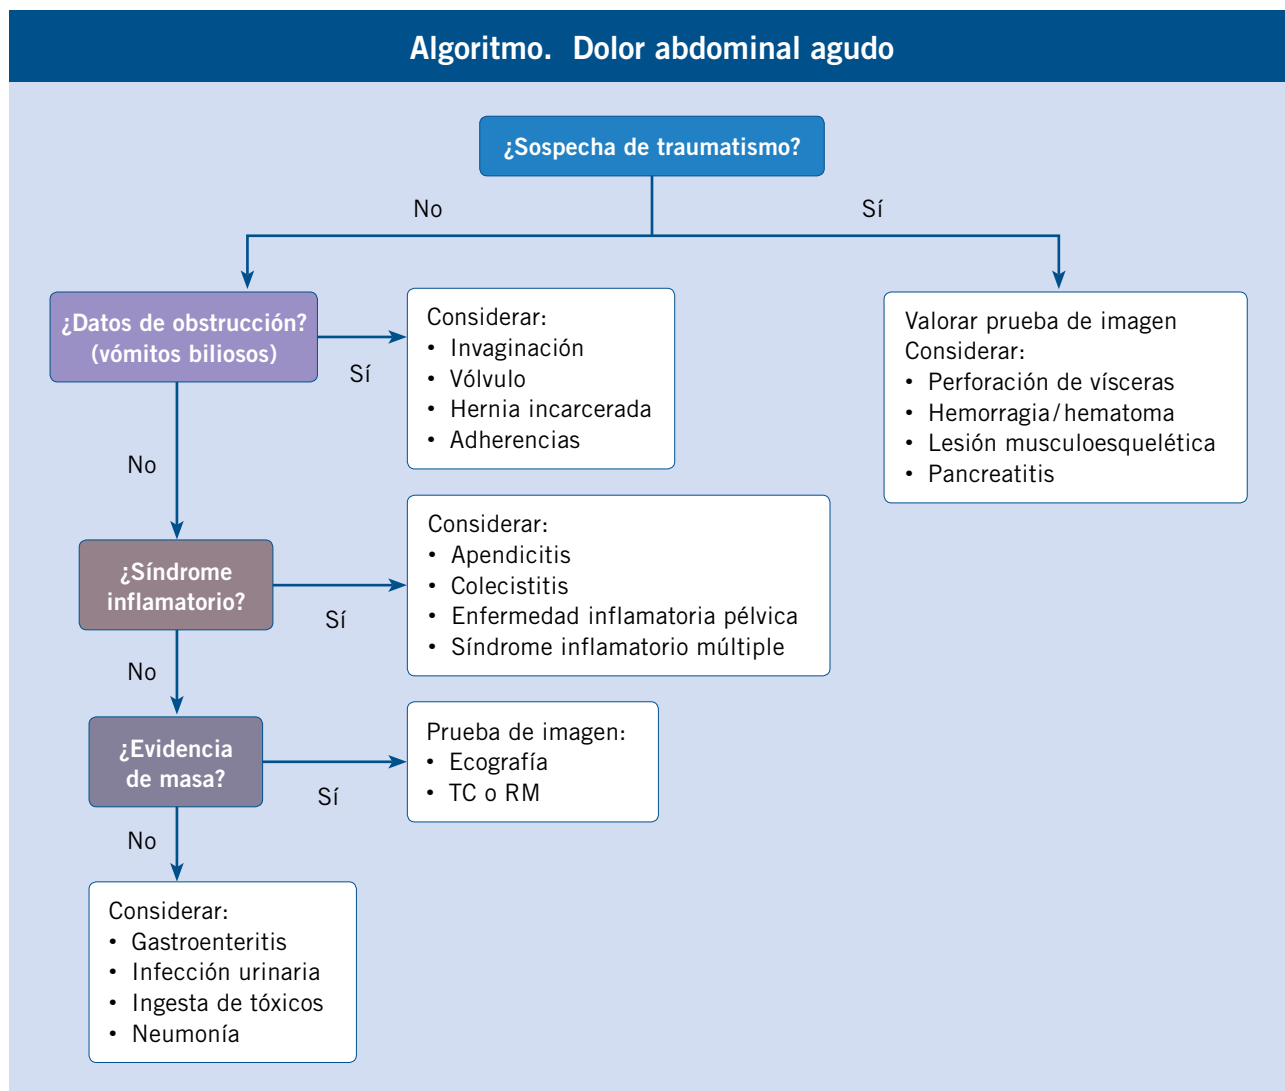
Algoritmo. Dolor abdominal agudo

¿Sospecha de traumatismo?

No

Sí

¿Datos de obstrucción? (vómitos biliosos)

Sí

Considerar:
• Invaginación
• Vólvulo
• Hernia incarcerada
• Adherencias

Valorar prueba de imagen
Considerar:
• Perforación de vísceras
• Hemorragia/hematoma
• Lesión musculoesquelética
• Pancreatitis

No

¿Síndrome inflamatorio?

Sí

Considerar:
• Apendicitis
• Colecistitis
• Enfermedad inflamatoria pélvica
• Síndrome inflamatorio múltiple

No

¿Evidencia de masa?

Sí

Prueba de imagen:
• Ecografía
• TC o RM

No

Considerar:
• Gastroenteritis
• Infección urinaria
• Ingesta de tóxicos
• Neumonía